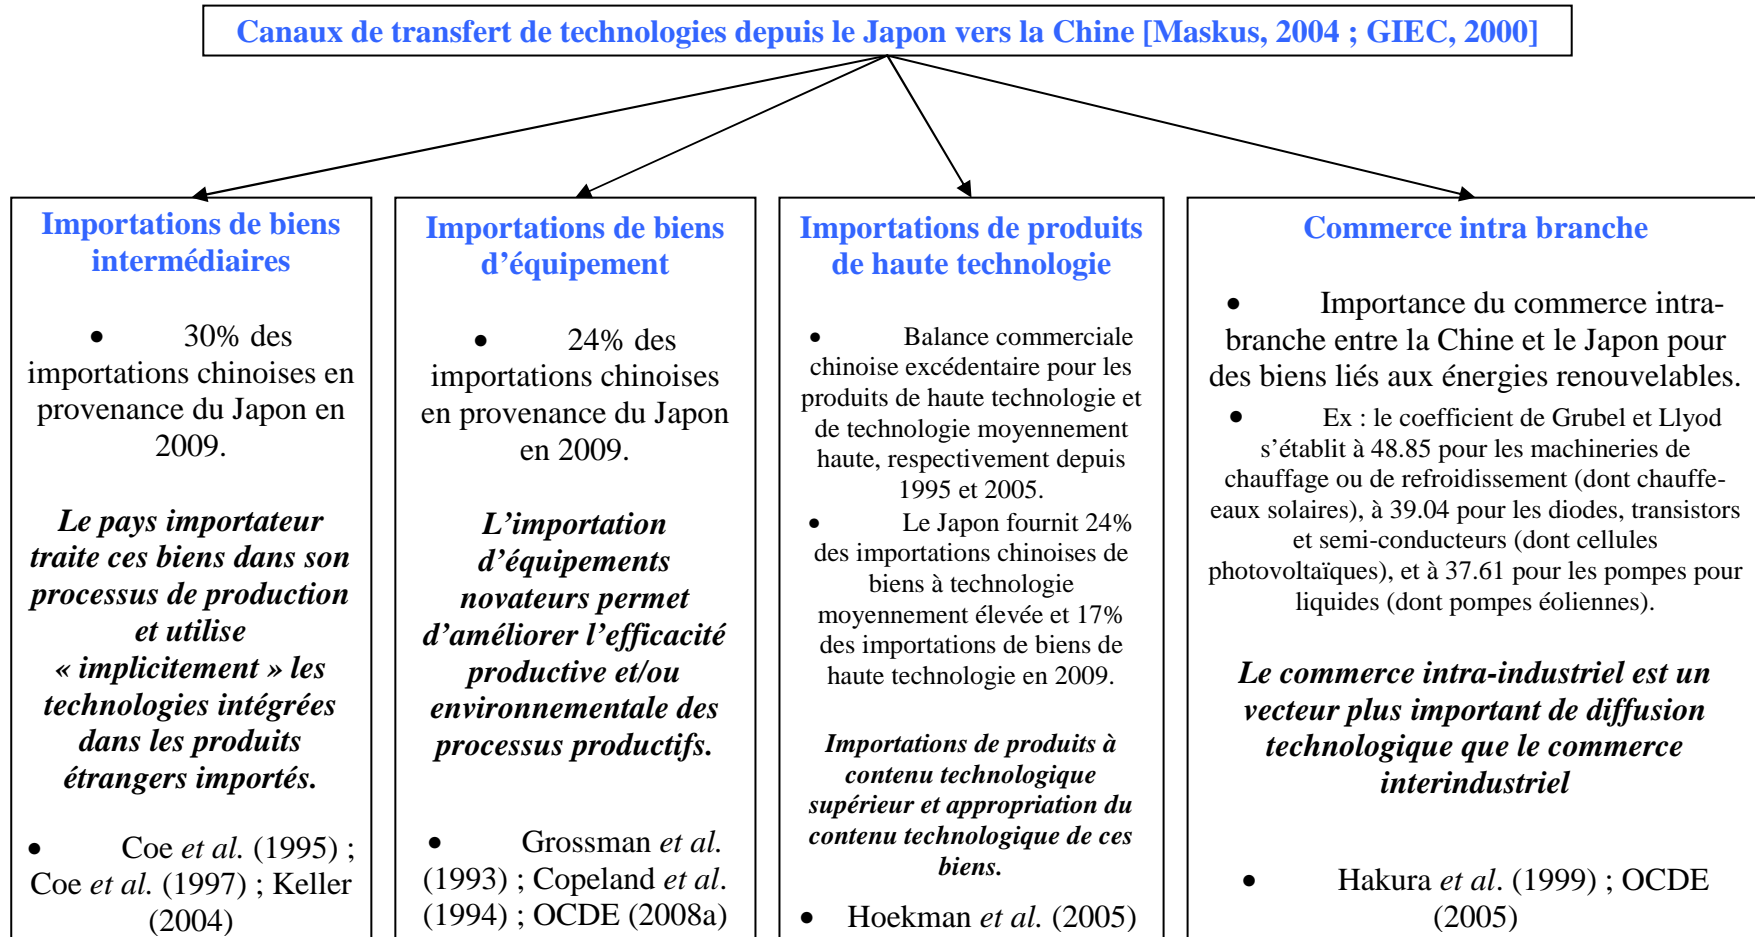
Canaux de transfert de technologies depuis le Japon vers la Chine [Maskus, 2004 ; GIEC, 2000]

Importations de biens intermédiaires

• 30% des importations chinoises en provenance du Japon en 2009.

Le pays importateur traite ces biens dans son processus de production et utilise « implicitement » les technologies intégrées dans les produits étrangers importés.

• Coe et al. (1995) ; Coe et al. (1997) ; Keller (2004)

Importations de biens d'équipement

• 24% des importations chinoises en provenance du Japon en 2009.

L'importation d'équipements novateurs permet d'améliorer l'efficacité productive et/ou environnementale des processus productifs.

• Grossman et al. (1993) ; Copeland et al. (1994) ; OCDE (2008a)

Importations de produits de haute technologie

• Balance commerciale chinoise excédentaire pour les produits de haute technologie et de technologie moyennement haute, respectivement depuis 1995 et 2005.
• Le Japon fournit 24% des importations chinoises de biens à technologie moyennement élevée et 17% des importations de biens de haute technologie en 2009.

Importations de produits à contenu technologique supérieur et appropriation du contenu technologique de ces biens.

• Hoekman et al. (2005)

Commerce intra branche

• Importance du commerce intra-branche entre la Chine et le Japon pour des biens liés aux énergies renouvelables.
• Ex : le coefficient de Grubel et Llyod s'établit à 48.85 pour les machineries de chauffage ou de refroidissement (dont chauffe-eaux solaires), à 39.04 pour les diodes, transistors et semi-conducteurs (dont cellules photovoltaïques), et à 37.61 pour les pompes pour liquides (dont pompes éoliennes).

Le commerce intra-industriel est un vecteur plus important de diffusion technologique que le commerce interindustriel

• Hakura et al. (1999) ; OCDE (2005)